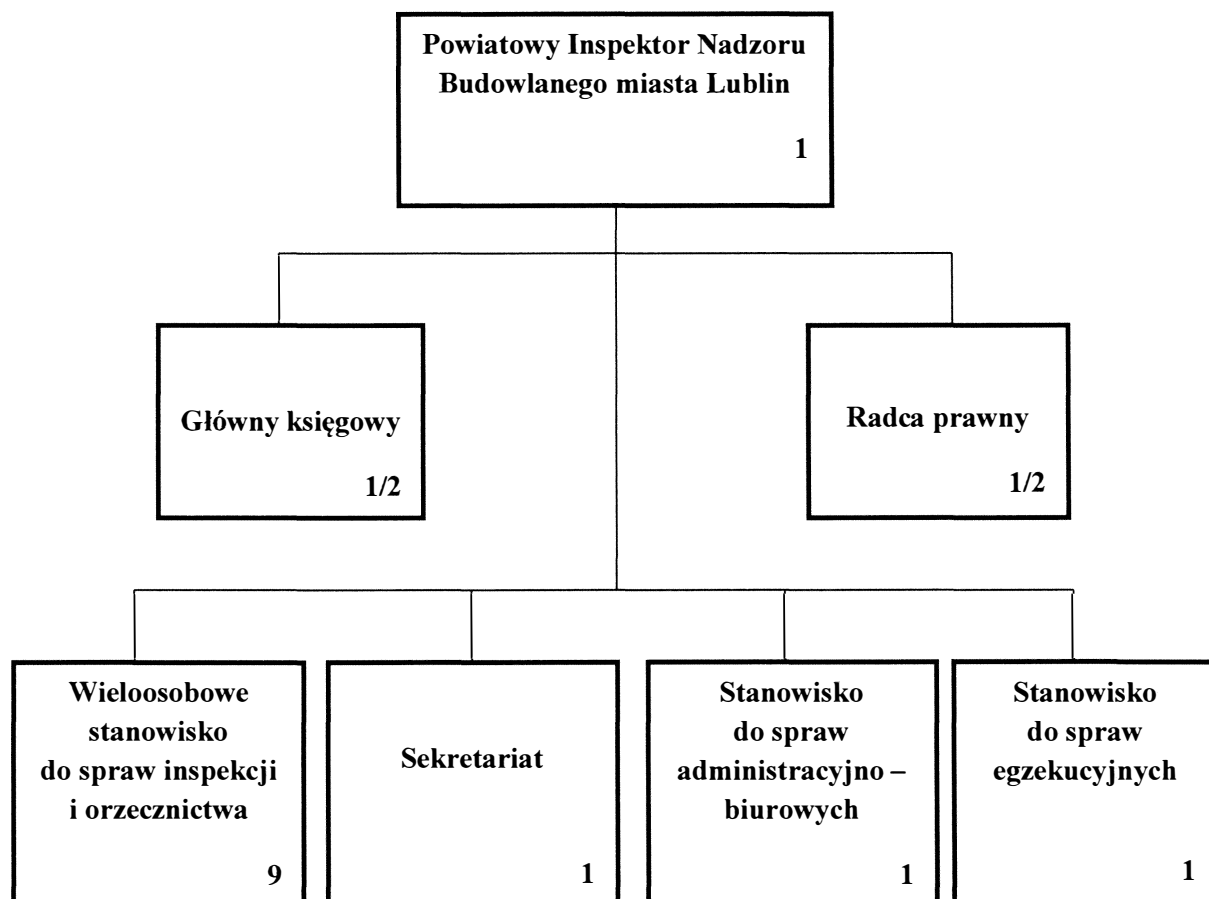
Powiatowy Inspektor Nadzoru Budowlanego miasta Lublin

1

Główny księgowy

1/2

Radca prawny

1/2

Wieloosobowe stanowisko do spraw inspekcji i orzecznictwa

9

Sekretariat

1

Stanowisko do spraw administracyjno – biurowych

1

Stanowisko do spraw egzekucyjnych

1